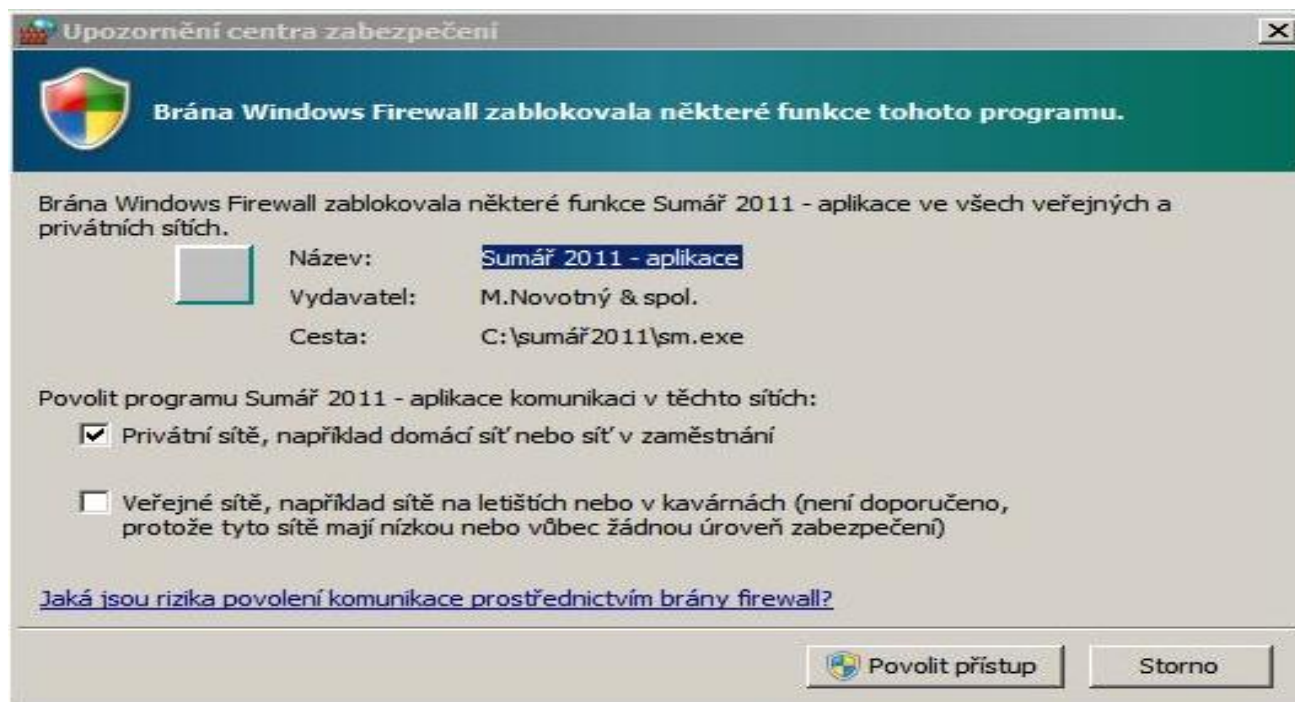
Upozornění centra zabezpečení

Brána Windows Firewall zablokovala některé funkce tohoto programu.

Brána Windows Firewall zablokovala některé funkce Sumář 2011 - aplikace ve všech veřejných a privátních sítích.

Název: Sumář 2011 - aplikace
Vydavatel: M.Novotný & spol.
Cesta: C:\sumář2011\sm.exe

Povolit programu Sumář 2011 - aplikace komunikaci v těchto sítích:

Privátní sítě, například domácí síť nebo síť v zaměstnání

Veřejné sítě, například sítě na letištích nebo v kavárnách (není doporučeno, protože tyto sítě mají nízkou nebo vůbec žádnou úroveň zabezpečení)

Jaká jsou rizika povolení komunikace prostřednictvím brány firewall?

Povolit přístup
Storno